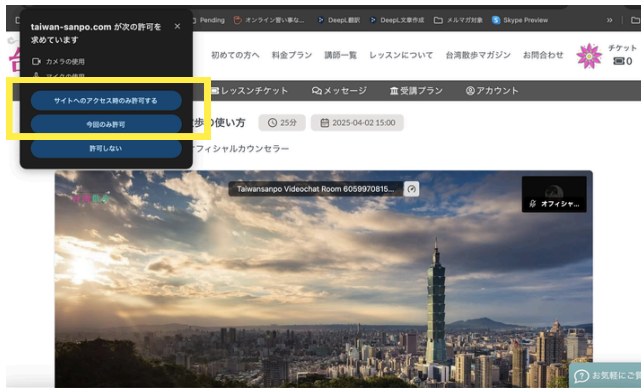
taiwan-sanpo.com が次の許可を求めています

カメラの使用

マイクの使用

サイトへのアクセス時のみ許可する

今回のみ許可

許可しない

Pending | オンライン習い事な... | DeepL翻訳 | DeepL文章作成 | メルマガ対象 | Skype Preview

初めての方へ　料金プラン　講師一覧　レッスンについて　台湾散歩マガジン　お問合わせ

チケット 0

レッスンチケット　メッセージ　受講プラン　アカウント

歩の使い方　25分　2025-04-02 15:00

オフィシャルカウンセラー

Taiwansanpo Videochat Room 6059970815...

オフィシャ...

お気軽に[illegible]